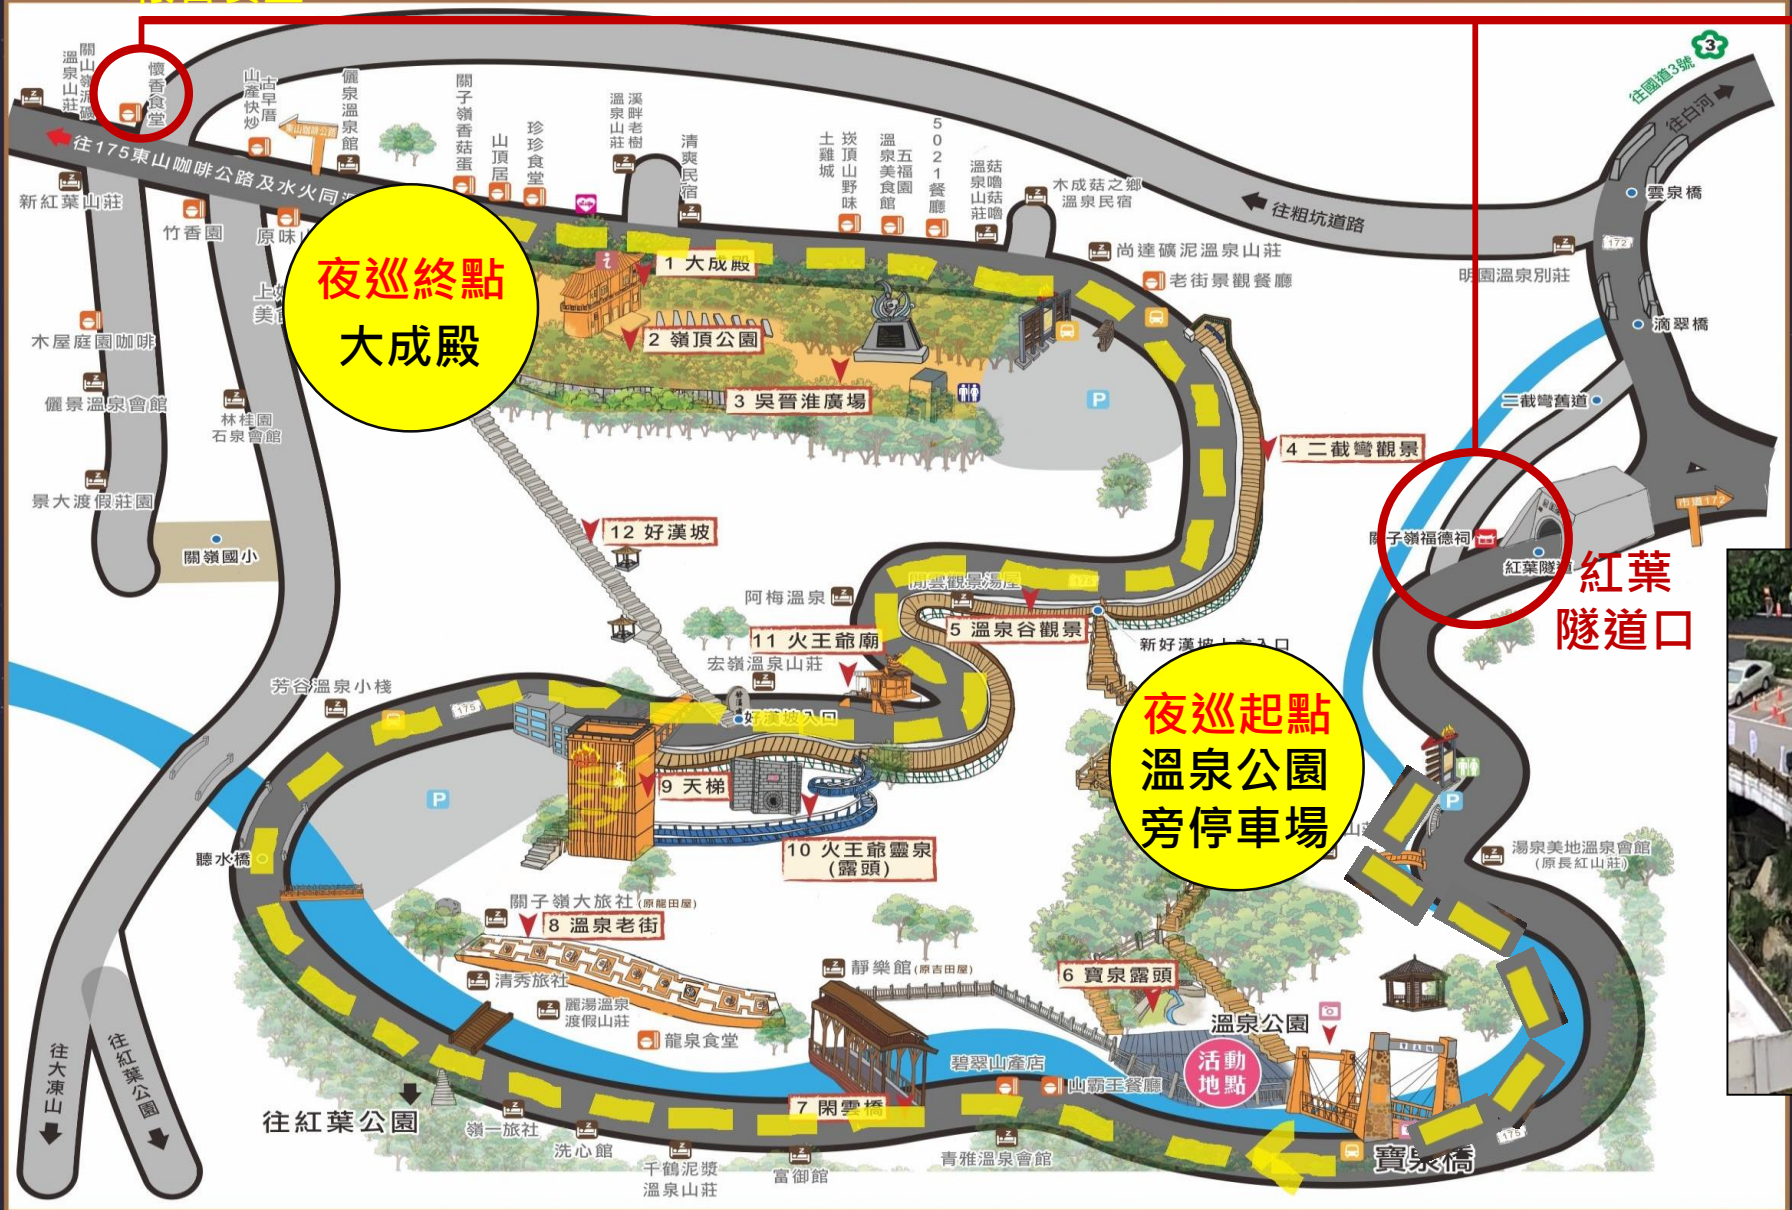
關山嶺溫泉山莊
懷香食堂
山產快炒
古早居
東山咖啡公路
儷泉溫泉館
關子嶺香菇蛋
山頂居
珍珍食堂
溫泉山莊
溪畔老樹
清爽民宿
土雞城
拔頂山野味
溫泉美食館
五福園
5021餐廳
溫泉山莊
菇嚕菇嚕
木成菇之鄉溫泉民宿
往國道3號
往白河
往175東山咖啡公路及水火同源
新紅葉山莊
竹香園
原味
往粗坑道路
雲泉橋
尚達礦泥溫泉山莊
老街景觀餐廳
明園溫泉別莊
172
滴翠橋
夜巡終點
大成殿
1 大成殿
2 嶺頂公園
3 吳晉淮廣場
木屋庭園咖啡
儷景溫泉會館
林桂園石泉會館
景大渡假莊園
關嶺國小
二截彎舊道
4 二截彎觀景
關子嶺福德祠
紅葉隧道
紅葉
隧道口
市道172
12 好漢坡
閑雲觀景涼屋
阿梅溫泉
5 溫泉谷觀景
新好漢坡上方入口
11 火王爺廟
宏嶺溫泉山莊
芳谷溫泉小棧
175
好漢坡入口
夜巡起點
溫泉公園
旁停車場
9 天梯
10 火王爺靈泉（露頭）
聽水橋
湯泉美地溫泉會館（原長紅山莊）
關子嶺大旅社（原龍田屋）
8 溫泉老街
清秀旅社
麗湯溫泉渡假山莊
龍泉食堂
靜樂館（原吉田屋）
6 寶泉露頭
溫泉公園
活動地點
碧翠山產店
山霸王餐廳
往大凍山
往紅葉公園
往紅葉公園
嶺一旅社
洗心館
7 閑雲橋
千鶴泥漿溫泉山莊
富御館
青雅溫泉會館
寶泉橋
175